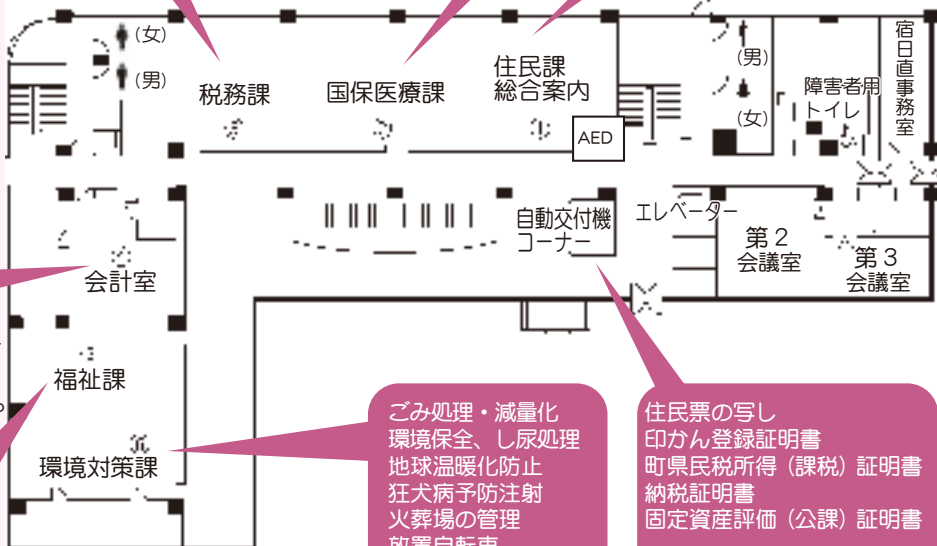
(女)
(男)
税務課
国保医療課
住民課
総合案内
AED
(男)
(女)
障害者用トイレ
宿日直事務室
自動交付機コーナー
エレベーター
第2会議室
第3会議室
会計室
福祉課
環境対策課

ごみ処理・減量化
環境保全、し尿処理
地球温暖化防止
狂犬病予防注射
火葬場の管理
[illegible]

住民票の写し
印かん登録証明書
町県民税所得(課税)証明書
納税証明書
固定資産評価(公課)証明書